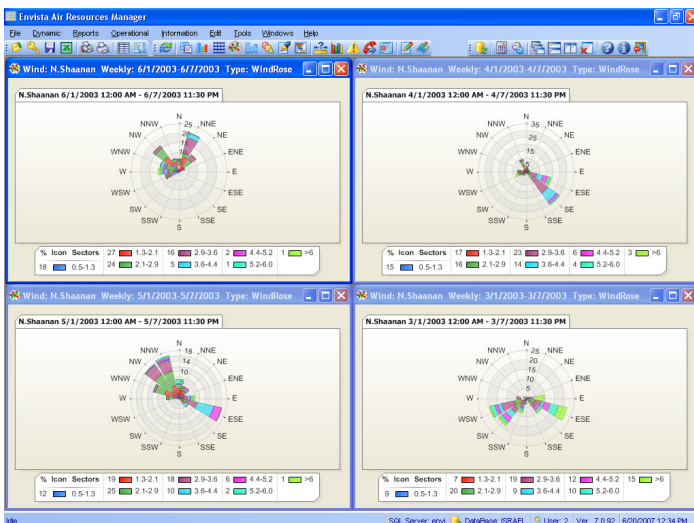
Envista Air Resources Manager

File Dynamic Reports Operational Information Edit Tools Windows Help

Wind: N.Shaanan Weekly: 6/1/2003-6/7/2003 Type: WindRose

N.Shaanan 6/1/2003 12:00 AM - 6/7/2003 11:30 PM

N NNE NE ENE E ESE SE SSE S SSW SW WSW W WNW NW NNW 25 20 15

% Icon Sectors 27 1.3-2.1 16 2.9-3.6 2 4.4-5.2 1 >6
18 0.5-1.3 24 2.1-2.9 5 3.6-4.4 1 5.2-6.0

Wind: N.Shaanan Weekly: 4/1/2003-4/7/2003 Type: WindRose

N.Shaanan 4/1/2003 12:00 AM - 4/7/2003 11:30 PM

N NNE NE ENE E ESE SE SSE S SSW SW WSW W WNW NW NNW 35 25 15

% Icon Sectors 17 1.3-2.1 23 2.9-3.6 6 4.4-5.2 3 >6
15 0.5-1.3 16 2.1-2.9 14 3.6-4.4 4 5.2-6.0

Wind: N.Shaanan Weekly: 5/1/2003-5/7/2003 Type: WindRose

N.Shaanan 5/1/2003 12:00 AM - 5/7/2003 11:30 PM

N NNE NE ENE E ESE SE SSE S SSW SW WSW W WNW NW NNW 18 14 10

% Icon Sectors 19 1.3-2.1 18 2.9-3.6 6 4.4-5.2 1 >6
12 0.5-1.3 25 2.1-2.9 10 3.6-4.4 2 5.2-6.0

Wind: N.Shaanan Weekly: 3/1/2003-3/7/2003 Type: WindRose

N.Shaanan 3/1/2003 12:00 AM - 3/7/2003 11:30 PM

N NNE NE ENE E ESE SE SSE S SSW SW WSW W WNW NW NNW 25 20 15 10 5

% Icon Sectors 7 1.3-2.1 19 2.9-3.6 12 4.4-5.2 15 >6
9 0.5-1.3 20 2.1-2.9 9 3.6-4.4 10 5.2-6.0

Idle SQL Server: envi DataBase: ISRAEL User: 2 Ver. 7.0.92 6/20/2007 12:34 PM